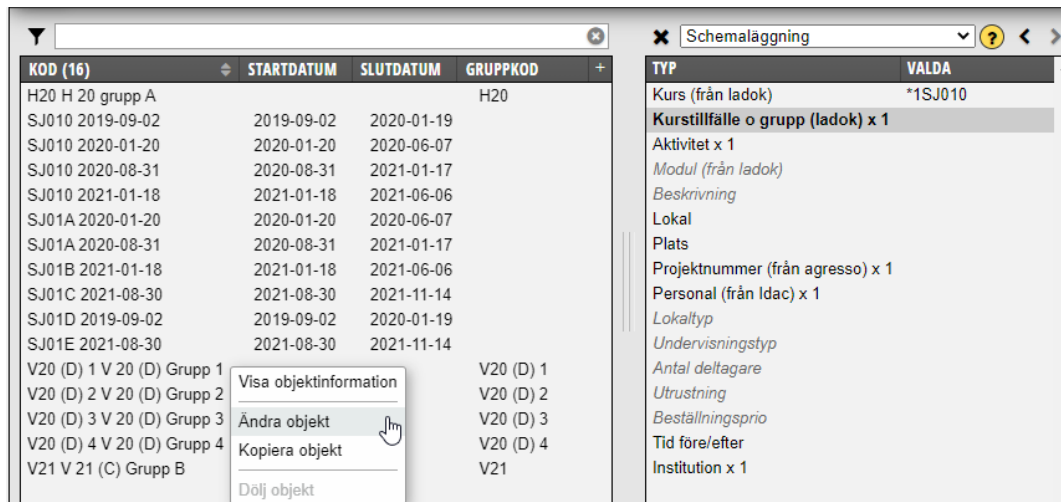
Schemaläggning

| KOD (16) | STARTDATUM | SLUTDATUM | GRUPPKOD |
|---|---|---|---|
| H20 H 20 grupp A | | | H20 |
| SJ010 2019-09-02 | 2019-09-02 | 2020-01-19 | |
| SJ010 2020-01-20 | 2020-01-20 | 2020-06-07 | |
| SJ010 2020-08-31 | 2020-08-31 | 2021-01-17 | |
| SJ010 2021-01-18 | 2021-01-18 | 2021-06-06 | |
| SJ01A 2020-01-20 | 2020-01-20 | 2020-06-07 | |
| SJ01A 2020-08-31 | 2020-08-31 | 2021-01-17 | |
| SJ01B 2021-01-18 | 2021-01-18 | 2021-06-06 | |
| SJ01C 2021-08-30 | 2021-08-30 | 2021-11-14 | |
| SJ01D 2019-09-02 | 2019-09-02 | 2020-01-19 | |
| SJ01E 2021-08-30 | 2021-08-30 | 2021-11-14 | |
| V20 (D) 1 V 20 (D) Grupp 1 | | | V20 (D) 1 |
| V20 (D) 2 V 20 (D) Grupp 2 | | | V20 (D) 2 |
| V20 (D) 3 V 20 (D) Grupp 3 | | | V20 (D) 3 |
| V20 (D) 4 V 20 (D) Grupp 4 | | | V20 (D) 4 |
| V21 V 21 (C) Grupp B | | | V21 |

Visa objektinformation
Ändra objekt
Kopiera objekt
Dölj objekt

| TYP | VALDA |
|---|---|
| Kurs (från ladok) | *1SJ010 |
| Kurstillfälle o grupp (ladok) x 1 | |
| Aktivitet x 1 | |
| Modul (från ladok) | |
| Beskrivning | |
| Lokal | |
| Plats | |
| Projektnummer (från agresso) x 1 | |
| Personal (från Idac) x 1 | |
| Lokaltyp | |
| Undervisningstyp | |
| Antal deltagare | |
| Utrustning | |
| Beställningsprio | |
| Tid före/efter | |
| Institution x 1 | |